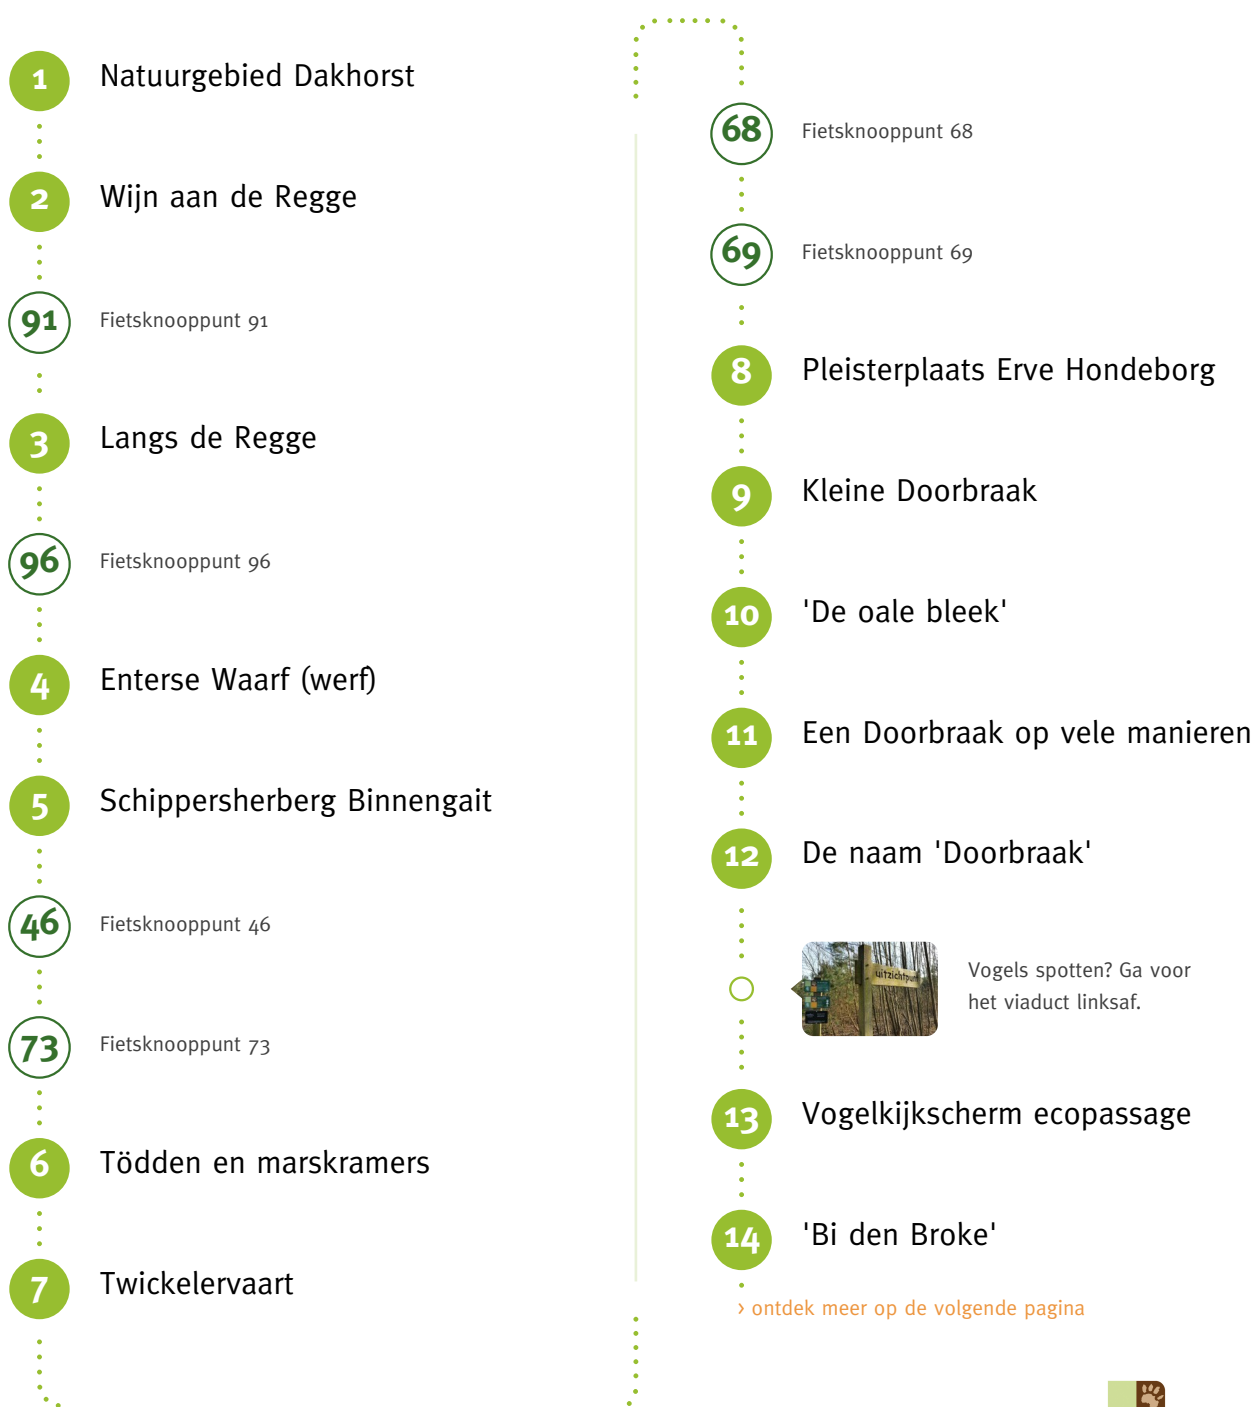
1 Natuurgebied Dakhorst

2 Wijn aan de Regge

91 Fietsknooppunt 91

3 Langs de Regge

96 Fietsknooppunt 96

4 Enterse Waarf (werf)

5 Schippersherberg Binnengait

46 Fietsknooppunt 46

73 Fietsknooppunt 73

6 Tödden en marskramers

7 Twickelervaart

68 Fietsknooppunt 68

69 Fietsknooppunt 69

8 Pleisterplaats Erve Hondeborg

9 Kleine Doorbraak

10 'De oale bleek'

11 Een Doorbraak op vele manieren

12 De naam 'Doorbraak'

uitzichtpunt

Vogels spotten? Ga voor het viaduct linksaf.

13 Vogelkijkscherm ecopassage

14 'Bi den Broke'

› ontdek meer op de volgende pagina